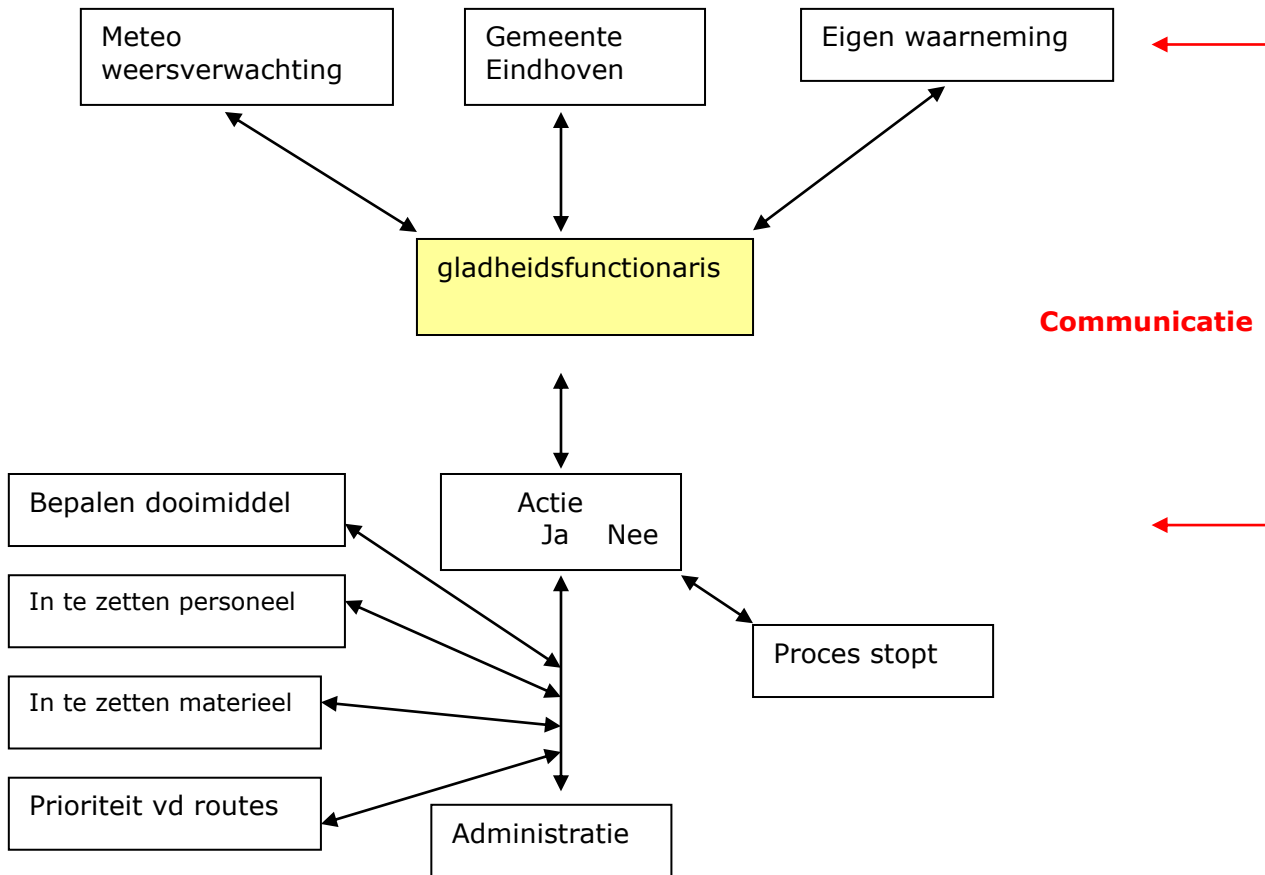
Meteo weersverwachting

Gemeente Eindhoven

Eigen waarneming

gladheidsfunctionaris

Communicatie

Actie
Ja Nee

Bepalen dooimiddel

In te zetten personeel

In te zetten materieel

Prioriteit vd routes

Proces stopt

Administratie